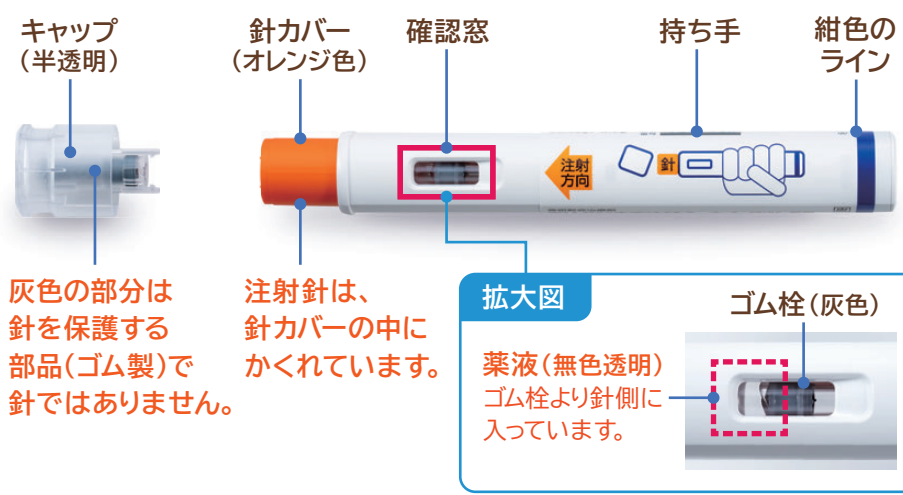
キャップ
（半透明）

針カバー
（オレンジ色）

確認窓

持ち手

紺色の
ライン

注射
方向

針

灰色の部分は
針を保護する
部品（ゴム製）で
針ではありません。

注射針は、
針カバーの中に
かくれています。

拡大図

ゴム栓（灰色）

薬液（無色透明）
ゴム栓より針側に
入っています。